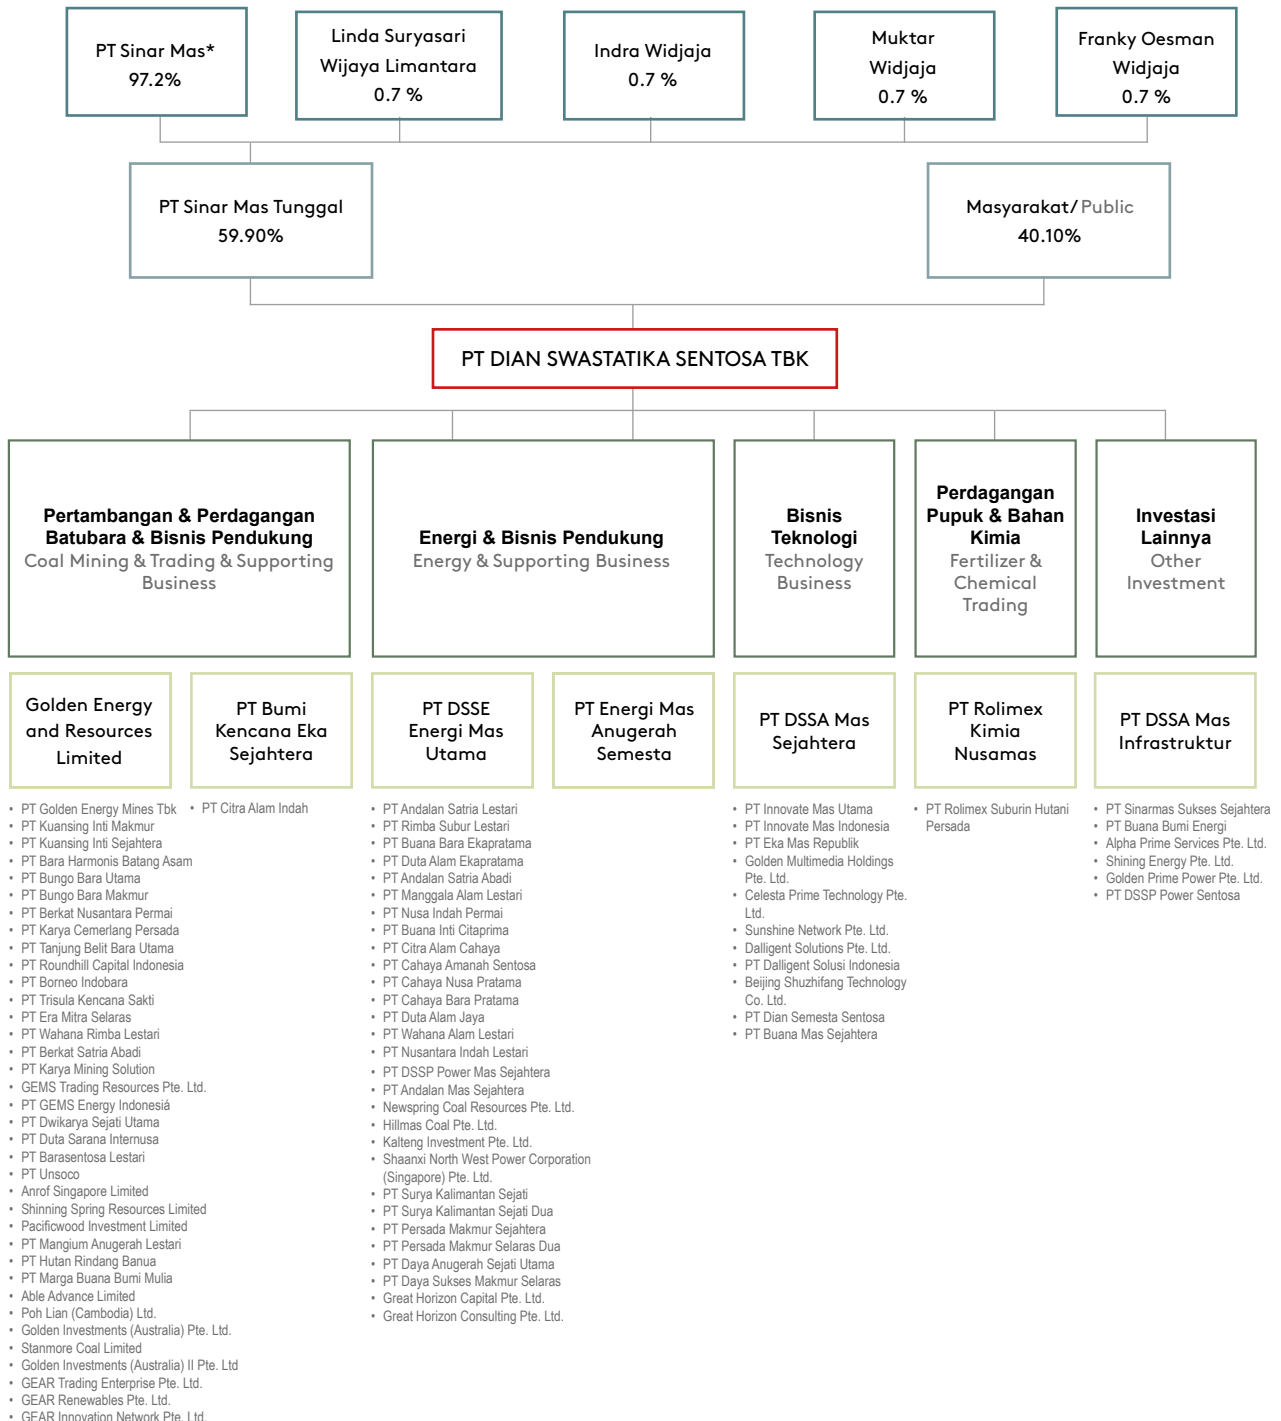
PT Sinar Mas*
97.2%

Linda Suryasari Wijaya Limantara
0.7 %

Indra Widjaja
0.7 %

Muktar Widjaja
0.7 %

Franky Oesman Widjaja
0.7 %

PT Sinar Mas Tunggal
59.90%

Masyarakat/ Public
40.10%

PT DIAN SWASTATIKA SENTOSA TBK

Pertambangan & Perdagangan Batubara & Bisnis Pendukung
Coal Mining & Trading & Supporting Business

Energi & Bisnis Pendukung
Energy & Supporting Business

Bisnis Teknologi
Technology Business

Perdagangan Pupuk & Bahan Kimia
Fertilizer & Chemical Trading

Investasi Lainnya
Other Investment

Golden Energy and Resources Limited

PT Bumi Kencana Eka Sejahtera

PT DSSE Energi Mas Utama

PT Energi Mas Anugerah Semesta

PT DSSA Mas Sejahtera

PT Rolimex Kimia Nusamas

PT DSSA Mas Infrastruktur

• PT Golden Energy Mines Tbk
• PT Kuansing Inti Makmur
• PT Kuansing Inti Sejahtera
• PT Bara Harmonis Batang Asam
• PT Bungo Bara Utama
• PT Bungo Bara Makmur
• PT Berkat Nusantara Permai
• PT Karya Cemerlang Persada
• PT Tanjung Belit Bara Utama
• PT Roundhill Capital Indonesia
• PT Borneo Indobara
• PT Trisula Kencana Sakti
• PT Era Mitra Selaras
• PT Wahana Rimba Lestari
• PT Berkat Satria Abadi
• PT Karya Mining Solution
• GEMS Trading Resources Pte. Ltd.
• PT GEMS Energy Indonesia
• PT Dwikarya Sejati Utama
• PT Duta Sarana Internusa
• PT Barasentosa Lestari
• PT Unsoco
• Anrof Singapore Limited
• Shinning Spring Resources Limited
• Pacificwood Investment Limited
• PT Mangium Anugerah Lestari
• PT Hutan Rindang Banua
• PT Marga Buana Bumi Mulia
• Able Advance Limited
• Poh Lian (Cambodia) Ltd.
• Golden Investments (Australia) Pte. Ltd.
• Stanmore Coal Limited
• Golden Investments (Australia) II Pte. Ltd
• GEAR Trading Enterprise Pte. Ltd.
• GEAR Renewables Pte. Ltd.
• GEAR Innovation Network Pte. Ltd.

• PT Citra Alam Indah

• PT Andalan Satria Lestari
• PT Rimba Subur Lestari
• PT Buana Bara Ekapratama
• PT Duta Alam Ekapratama
• PT Andalan Satria Abadi
• PT Manggala Alam Lestari
• PT Nusa Indah Permai
• PT Buana Inti Citaprima
• PT Citra Alam Cahaya
• PT Cahaya Amanah Sentosa
• PT Cahaya Nusa Pratama
• PT Cahaya Bara Pratama
• PT Duta Alam Jaya
• PT Wahana Alam Lestari
• PT Nusantara Indah Lestari
• PT DSSP Power Mas Sejahtera
• PT Andalan Mas Sejahtera
• Newspring Coal Resources Pte. Ltd.
• Hillmas Coal Pte. Ltd.
• Kalteng Investment Pte. Ltd.
• Shaanxi North West Power Corporation (Singapore) Pte. Ltd.
• PT Surya Kalimantan Sejati
• PT Surya Kalimantan Sejati Dua
• PT Persada Makmur Sejahtera
• PT Persada Makmur Selaras Dua
• PT Daya Anugerah Sejati Utama
• PT Daya Sukses Makmur Selaras
• Great Horizon Capital Pte. Ltd.
• Great Horizon Consulting Pte. Ltd.

• PT Innovate Mas Utama
• PT Innovate Mas Indonesia
• PT Eka Mas Republik
• Golden Multimedia Holdings Pte. Ltd.
• Celesta Prime Technology Pte. Ltd.
• Sunshine Network Pte. Ltd.
• Dalligent Solutions Pte. Ltd.
• PT Dalligent Solusi Indonesia
• Beijing Shuzhifang Technology Co. Ltd.
• PT Dian Semesta Sentosa
• PT Buana Mas Sejahtera

• PT Rolimex Suburin Hutani Persada

• PT Sinarmas Sukses Sejahtera
• PT Buana Bumi Energi
• Alpha Prime Services Pte. Ltd.
• Shining Energy Pte. Ltd.
• Golden Prime Power Pte. Ltd.
• PT DSSP Power Sentosa